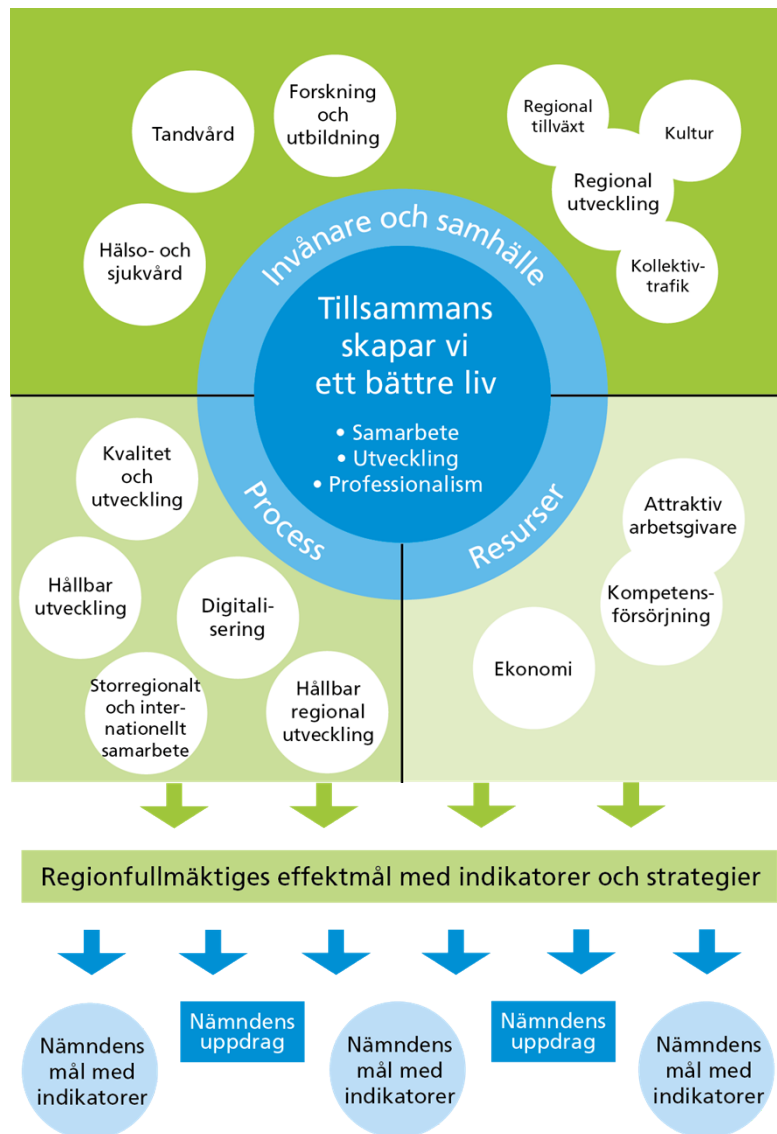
Tandvård

Forskning och utbildning

Hälso- och sjukvård

Regional tillväxt

Kultur

Regional utveckling

Kollektivtrafik

Invånare och samhälle

Tillsammans skapar vi ett bättre liv

• Samarbete
• Utveckling
• Professionalism

Process

Resurser

Kvalitet och utveckling

Hållbar utveckling

Digitalisering

Storregionalt och internationellt samarbete

Hållbar regional utveckling

Attraktiv arbetsgivare

Kompetensförsörjning

Ekonomi

Regionfullmäktiges effektmål med indikatorer och strategier

Nämndens mål med indikatorer

Nämndens uppdrag

Nämndens mål med indikatorer

Nämndens uppdrag

Nämndens mål med indikatorer